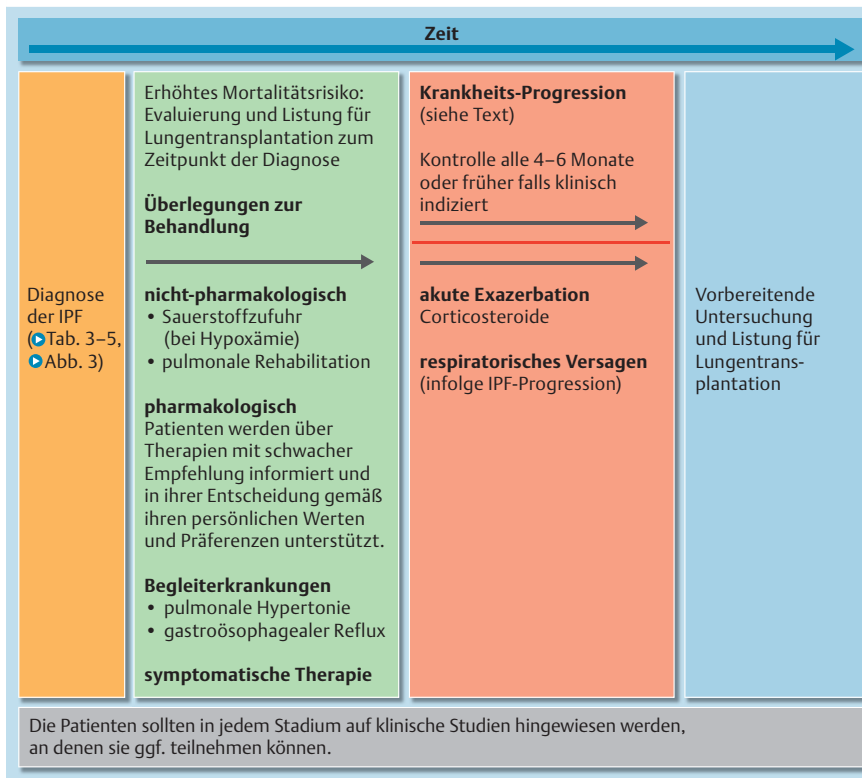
Zeit

Diagnose der IPF (Tab. 3–5, Abb. 3)

Erhöhtes Mortalitätsrisiko: Evaluierung und Listung für Lungentransplantation zum Zeitpunkt der Diagnose

**Überlegungen zur Behandlung**

**nicht-pharmakologisch**
• Sauerstoffzufuhr (bei Hypoxämie)
• pulmonale Rehabilitation

**pharmakologisch**
Patienten werden über Therapien mit schwacher Empfehlung informiert und in ihrer Entscheidung gemäß ihren persönlichen Werten und Präferenzen unterstützt.

**Begleiterkrankungen**
• pulmonale Hypertonie
• gastroösophagealer Reflux

**symptomatische Therapie**

**Krankheits-Progression**
(siehe Text)

Kontrolle alle 4–6 Monate oder früher falls klinisch indiziert

**akute Exazerbation**
Corticosteroide

**respiratorisches Versagen**
(infolge IPF-Progression)

Vorbereitende Untersuchung und Listung für Lungentransplantation

Die Patienten sollten in jedem Stadium auf klinische Studien hingewiesen werden, an denen sie ggf. teilnehmen können.